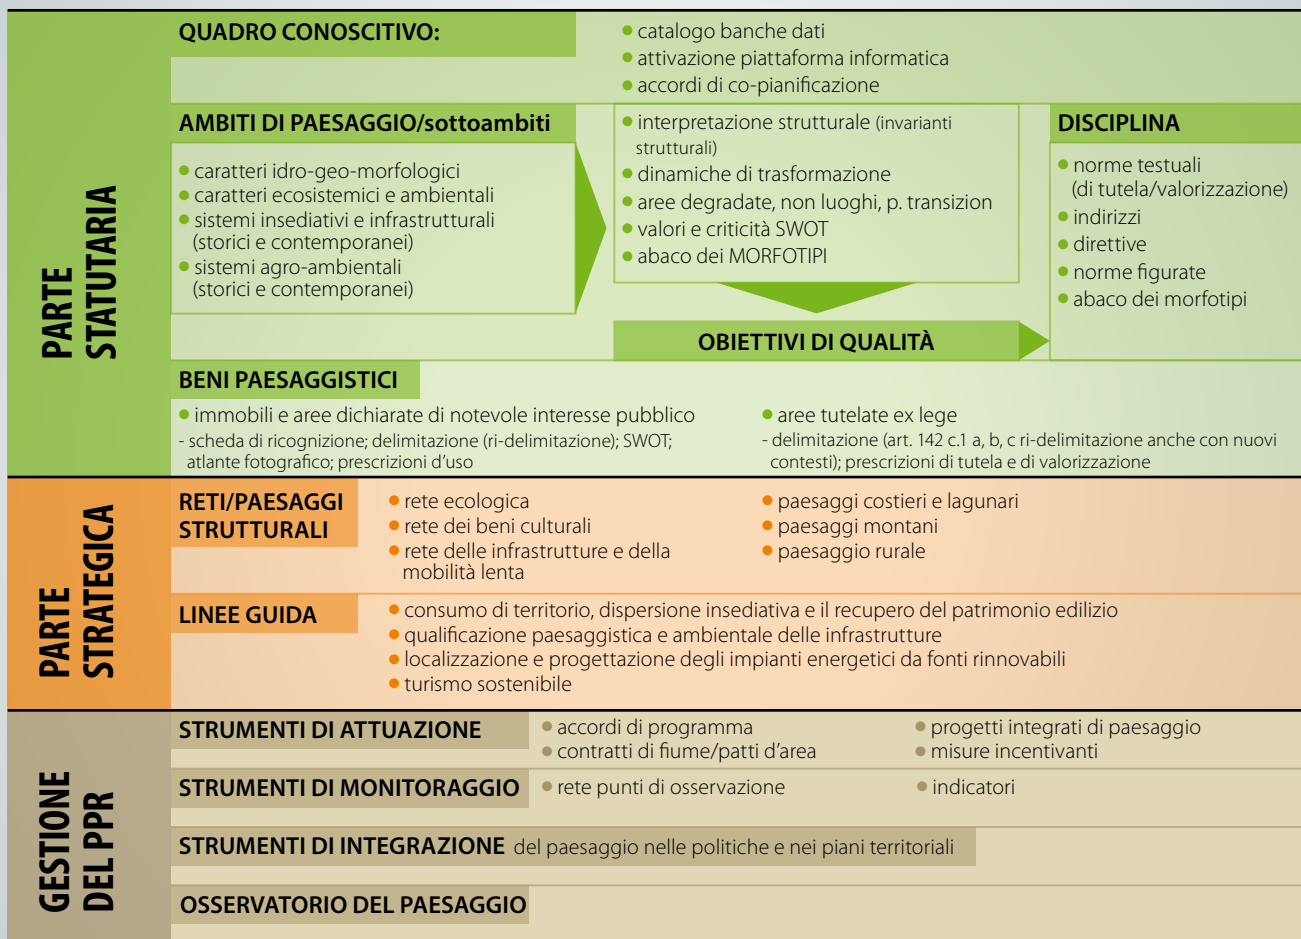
PARTE STATUTARIA

QUADRO CONOSCITIVO:
catalogo banche dati
attivazione piattaforma informatica
accordi di co-pianificazione

AMBITI DI PAESAGGIO/sottoambiti
caratteri idro-geo-morfologici
caratteri ecosistemici e ambientali
sistemi insediativi e infrastrutturali (storici e contemporanei)
sistemi agro-ambientali (storici e contemporanei)

interpretazione strutturale (invarianti strutturali)
dinamiche di trasformazione
aree degradate, non luoghi, p. transizion
valori e criticità SWOT
abaco dei MORFOTIPI

OBIETTIVI DI QUALITÀ

DISCIPLINA
norme testuali (di tutela/valorizzazione)
indirizzi
direttive
norme figurate
abaco dei morfotipi

BENI PAESAGGISTICI
immobili e aree dichiarate di notevole interesse pubblico
- scheda di ricognizione; delimitazione (ri-delimitazione); SWOT; atlante fotografico; prescrizioni d'uso
aree tutelate ex lege
- delimitazione (art. 142 c.1 a, b, c ri-delimitazione anche con nuovi contesti); prescrizioni di tutela e di valorizzazione

PARTE STRATEGICA

RETI/PAESAGGI STRUTTURALI
rete ecologica
rete dei beni culturali
rete delle infrastrutture e della mobilità lenta
paesaggi costieri e lagunari
paesaggi montani
paesaggio rurale

LINEE GUIDA
consumo di territorio, dispersione insediativa e il recupero del patrimonio edilizio
qualificazione paesaggistica e ambientale delle infrastrutture
localizzazione e progettazione degli impianti energetici da fonti rinnovabili
turismo sostenibile

GESTIONE DEL PPR

STRUMENTI DI ATTUAZIONE
accordi di programma
contratti di fiume/patti d'area
progetti integrati di paesaggio
misure incentivanti

STRUMENTI DI MONITORAGGIO
rete punti di osservazione
indicatori

STRUMENTI DI INTEGRAZIONE del paesaggio nelle politiche e nei piani territoriali

OSSERVATORIO DEL PAESAGGIO